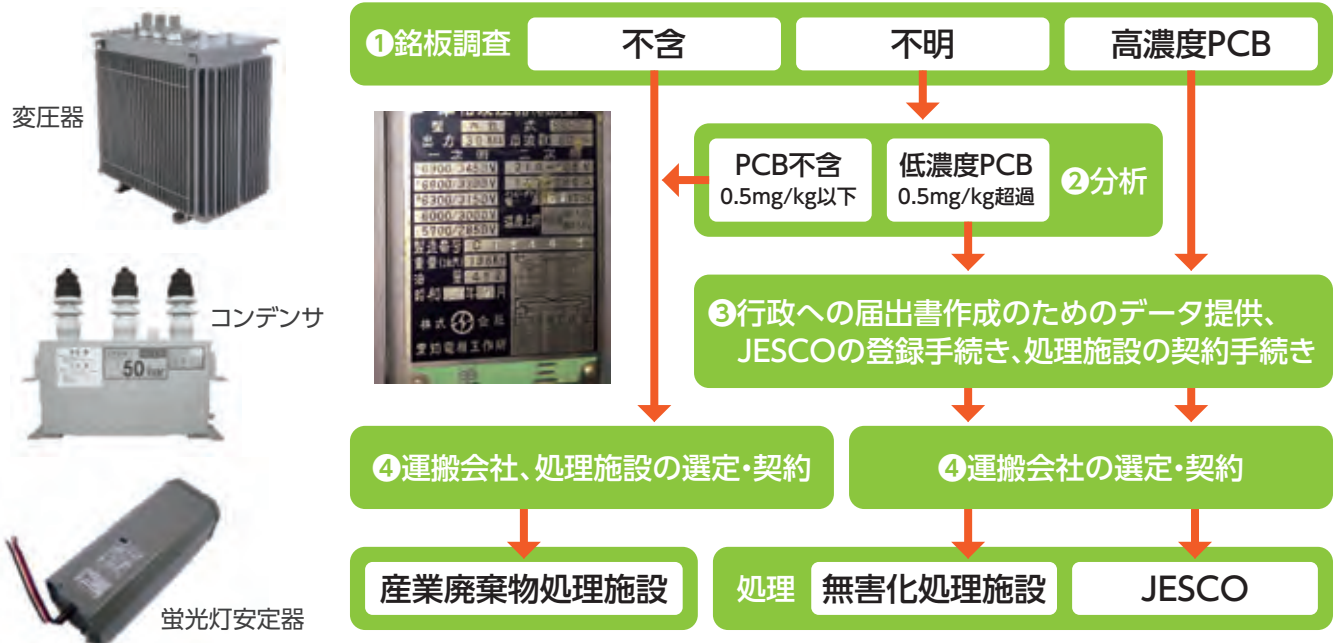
変圧器

コンデンサ

蛍光灯安定器

❶銘板調査
不含
不明
高濃度PCB

PCB不含
0.5mg/kg以下
低濃度PCB
0.5mg/kg超過
❷分析

❸行政への届出書作成のためのデータ提供、JESCOの登録手続き、処理施設の契約手続き

❹運搬会社、処理施設の選定・契約
❹運搬会社の選定・契約

産業廃棄物処理施設
処理
無害化処理施設
JESCO